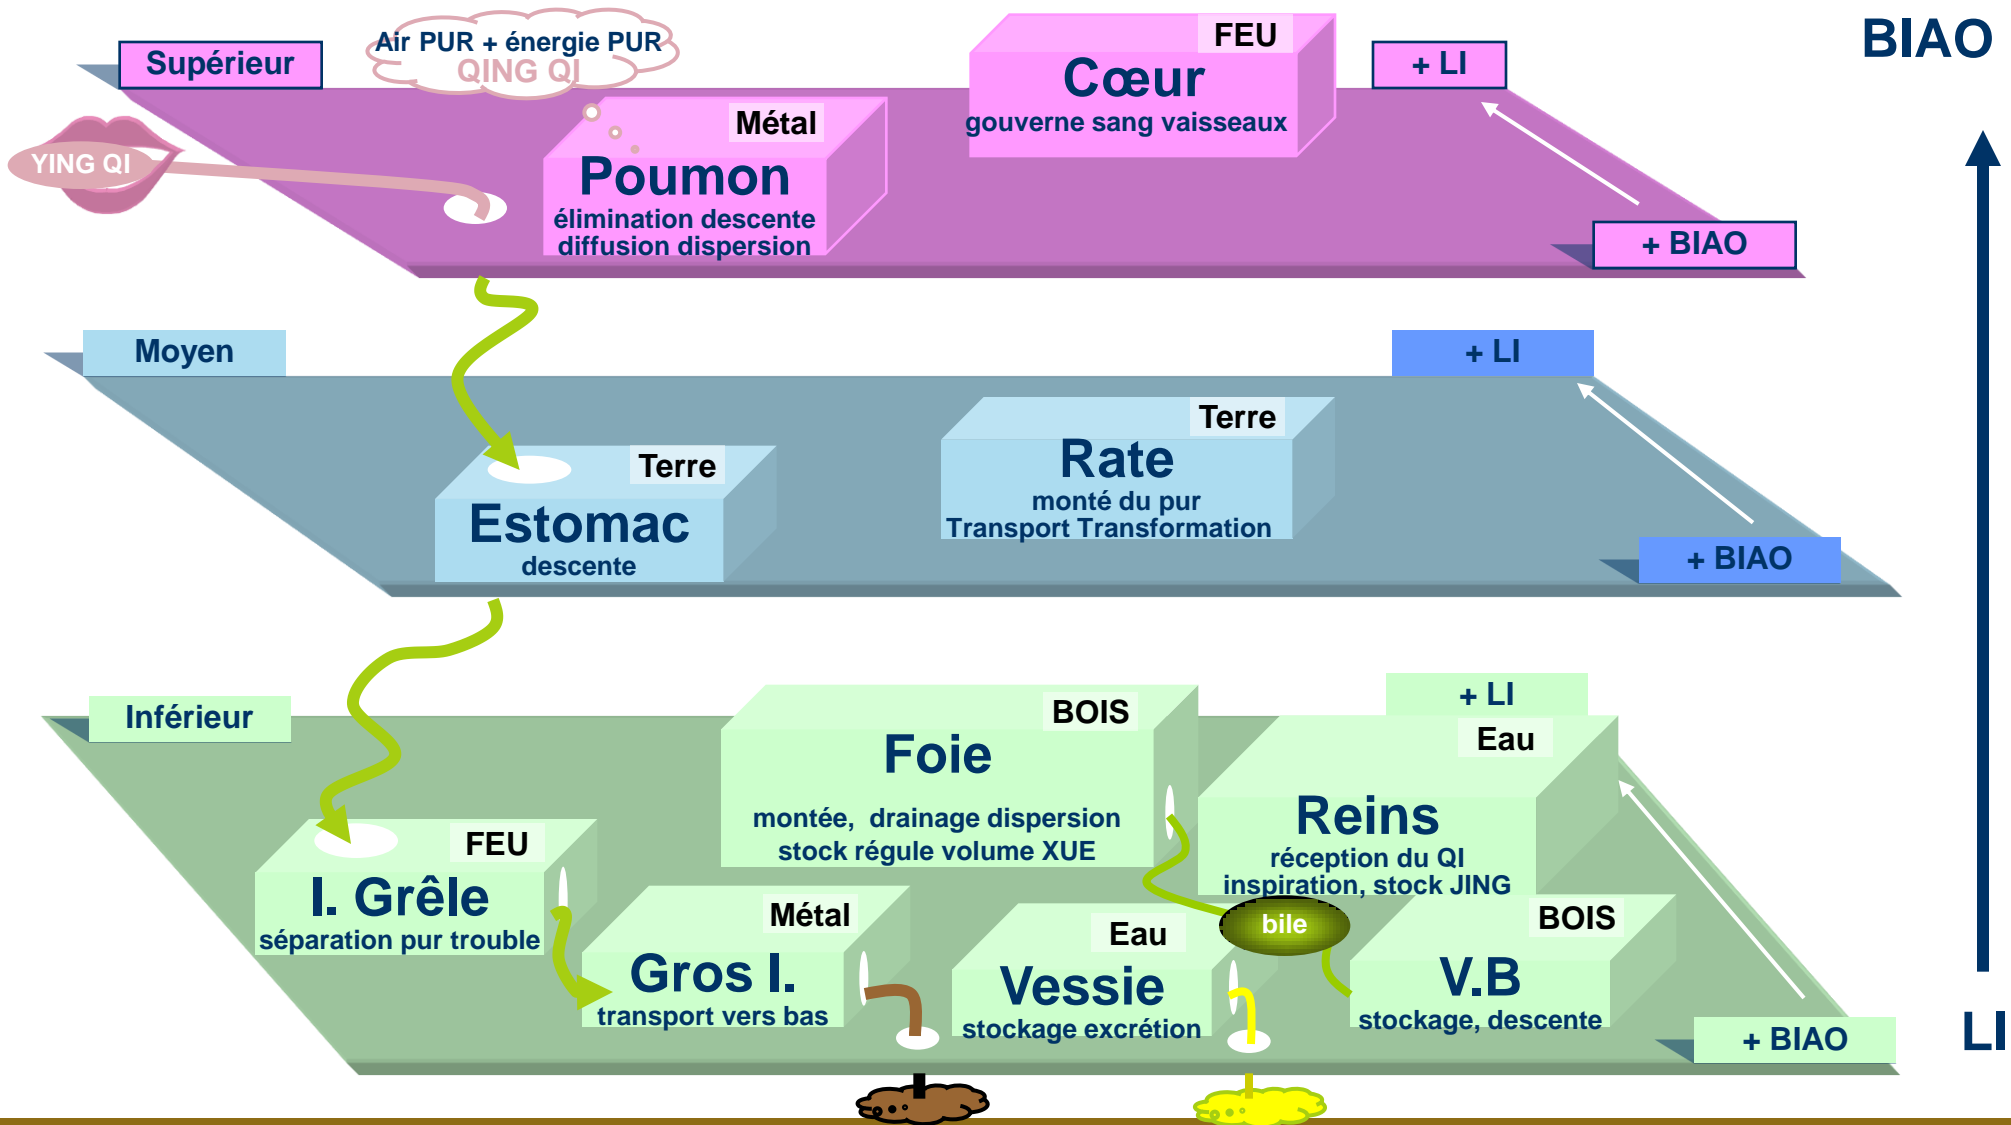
Supérieur

Air PUR + énergie PUR
QING QI

YING QI

Métal
Poumon
élimination descente diffusion dispersion

FEU
Cœur
gouverne sang vaisseaux

+ LI

+ BIAO

BIAO

Moyen

+ LI

Terre
Estomac
descente

Terre
Rate
monté du pur
Transport Transformation

+ BIAO

Inférieur

+ LI

BOIS
Foie
montée, drainage dispersion
stock régule volume XUE

Eau
Reins
réception du QI
inspiration, stock JING

FEU
I. Grêle
séparation pur trouble

Métal
Gros I.
transport vers bas

Eau
Vessie
stockage excrétion

bile

BOIS
V.B
stockage, descente

+ BIAO

LI